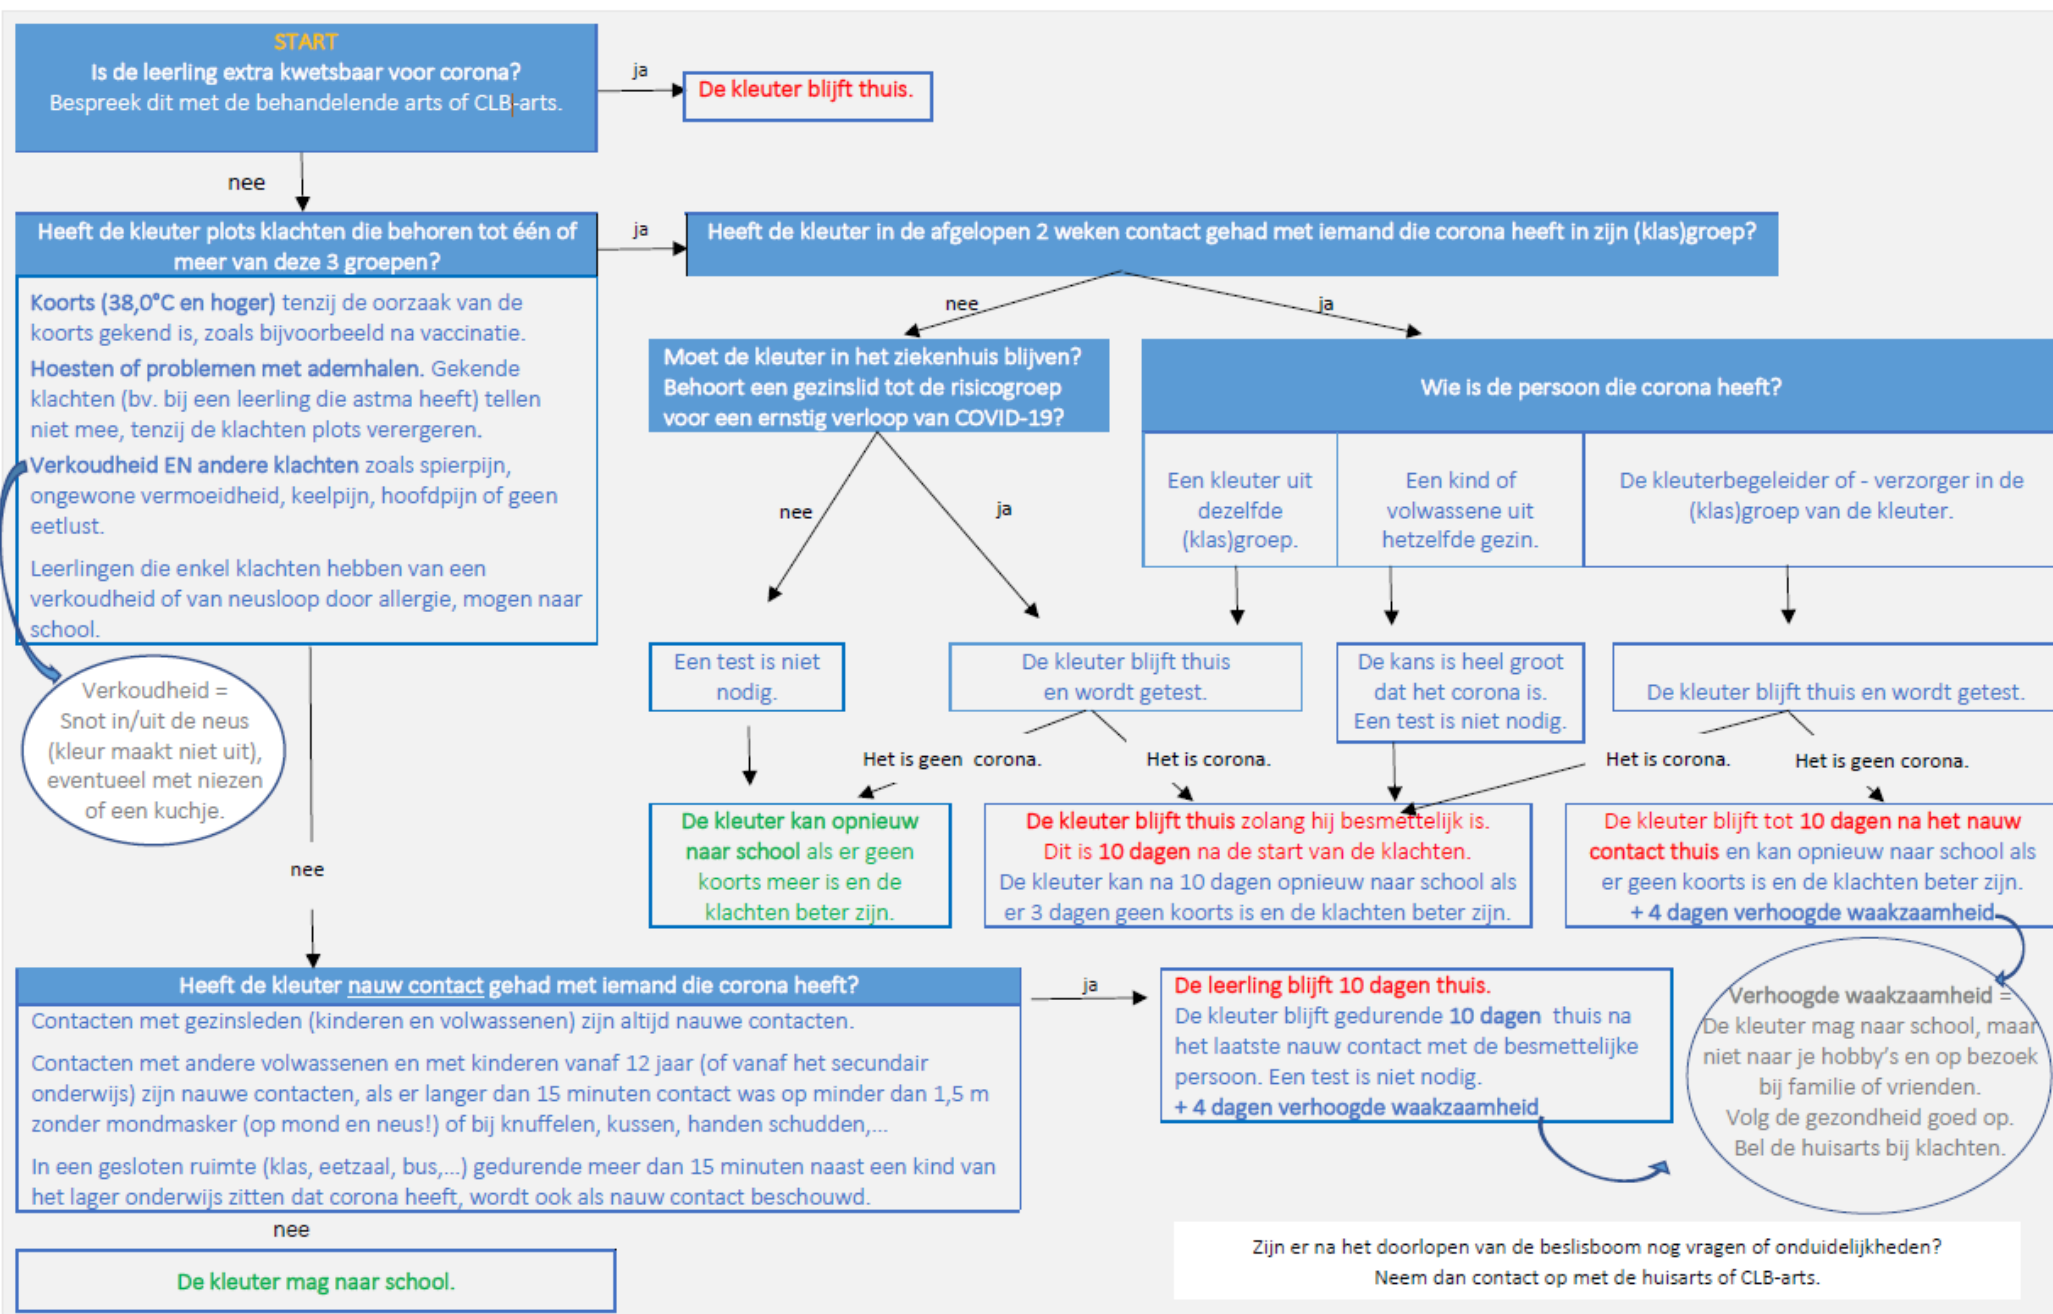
START
Is de leerling extra kwetsbaar voor corona?
Bespreek dit met de behandelende arts of CLB-arts.

ja

De kleuter blijft thuis.

nee

Heeft de kleuter plots klachten die behoren tot één of meer van deze 3 groepen?

Koorts (38,0°C en hoger) tenzij de oorzaak van de koorts gekend is, zoals bijvoorbeeld na vaccinatie.

Hoesten of problemen met ademhalen. Gekende klachten (bv. bij een leerling die astma heeft) tellen niet mee, tenzij de klachten plots verergeren.

Verkoudheid EN andere klachten zoals spierpijn, ongewone vermoeidheid, keelpijn, hoofdpijn of geen eetlust.

Leerlingen die enkel klachten hebben van een verkoudheid of van neusloop door allergie, mogen naar school.

Verkoudheid = Snot in/uit de neus (kleur maakt niet uit), eventueel met niezen of een kuchje.

ja

Heeft de kleuter in de afgelopen 2 weken contact gehad met iemand die corona heeft in zijn (klas)groep?

nee

ja

Moet de kleuter in het ziekenhuis blijven? Behoort een gezinslid tot de risicogroep voor een ernstig verloop van COVID-19?

Wie is de persoon die corona heeft?

Een kleuter uit dezelfde (klas)groep.

Een kind of volwassene uit hetzelfde gezin.

De kleuterbegeleider of - verzorger in de (klas)groep van de kleuter.

nee

ja

Een test is niet nodig.

De kleuter blijft thuis en wordt getest.

De kans is heel groot dat het corona is. Een test is niet nodig.

De kleuter blijft thuis en wordt getest.

Het is geen corona.

Het is corona.

Het is corona.

Het is geen corona.

De kleuter kan opnieuw naar school als er geen koorts meer is en de klachten beter zijn.

De kleuter blijft thuis zolang hij besmettelijk is. Dit is 10 dagen na de start van de klachten. De kleuter kan na 10 dagen opnieuw naar school als er 3 dagen geen koorts is en de klachten beter zijn.

De kleuter blijft tot 10 dagen na het nauw contact thuis en kan opnieuw naar school als er geen koorts is en de klachten beter zijn. + 4 dagen verhoogde waakzaamheid

nee

Heeft de kleuter nauw contact gehad met iemand die corona heeft?

Contacten met gezinsleden (kinderen en volwassenen) zijn altijd nauwe contacten.

Contacten met andere volwassenen en met kinderen vanaf 12 jaar (of vanaf het secundair onderwijs) zijn nauwe contacten, als er langer dan 15 minuten contact was op minder dan 1,5 m zonder mondmasker (op mond en neus!) of bij knuffelen, kussen, handen schudden,...

In een gesloten ruimte (klas, eetzaal, bus,...) gedurende meer dan 15 minuten naast een kind van het lager onderwijs zitten dat corona heeft, wordt ook als nauw contact beschouwd.

ja

De leerling blijft 10 dagen thuis.
De kleuter blijft gedurende 10 dagen thuis na het laatste nauw contact met de besmettelijke persoon. Een test is niet nodig.
+ 4 dagen verhoogde waakzaamheid

Verhoogde waakzaamheid = De kleuter mag naar school, maar niet naar je hobby's en op bezoek bij familie of vrienden. Volg de gezondheid goed op. Bel de huisarts bij klachten.

nee

De kleuter mag naar school.

Zijn er na het doorlopen van de beslisboom nog vragen of onduidelijkheden?
Neem dan contact op met de huisarts of CLB-arts.